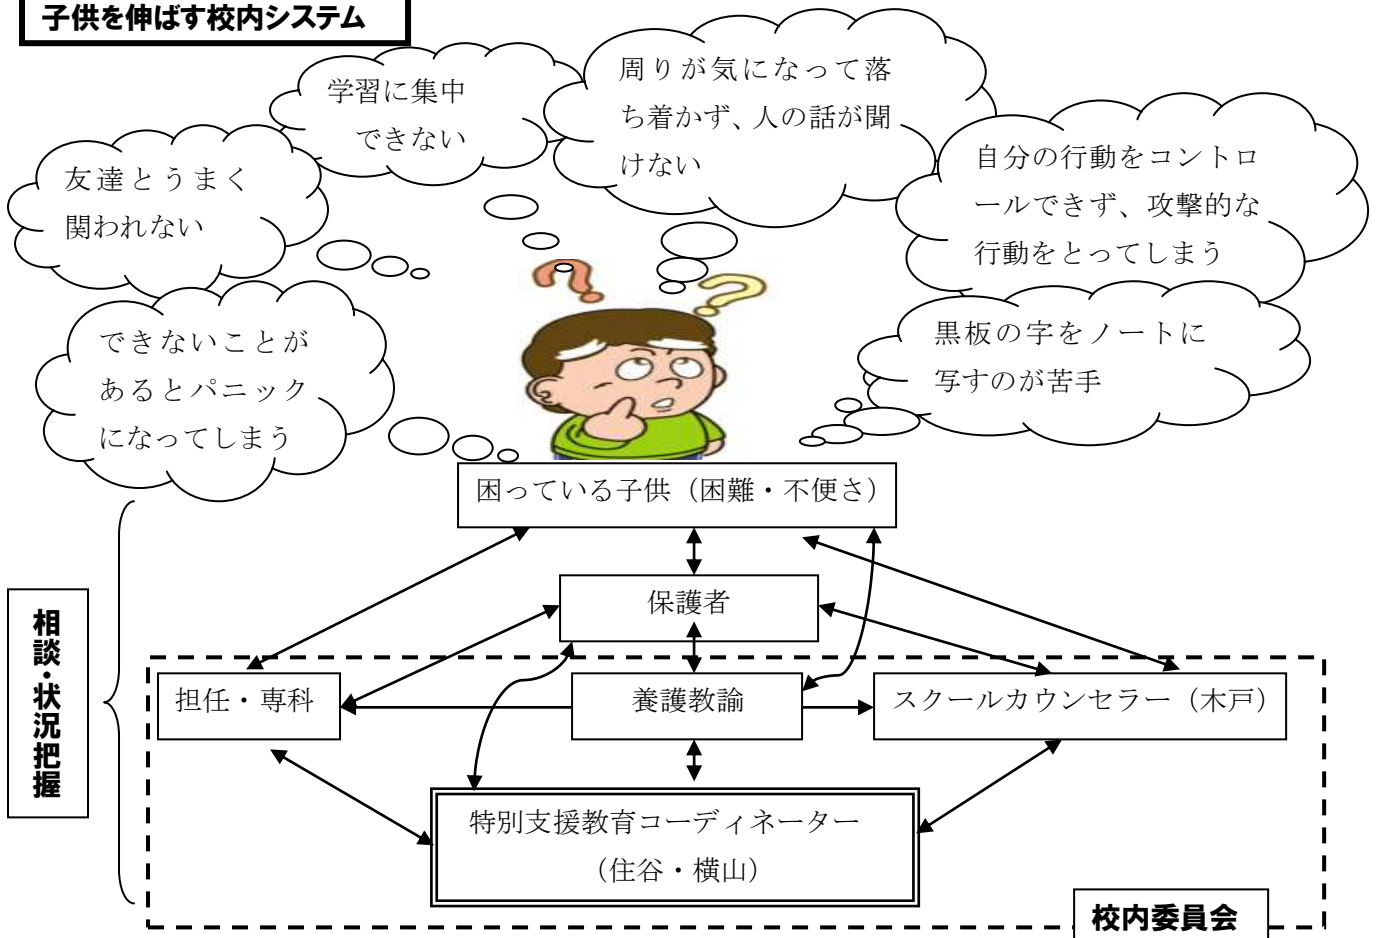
子供を伸ばす校内システム

友達とうまく関われない

学習に集中できない

周りが気になって落ち着かず、人の話が聞けない

自分の行動をコントロールできず、攻撃的な行動をとってしまう

できないことがあるとパニックになってしまう

黒板の字をノートに写すのが苦手

困っている子供（困難・不便さ）

相談・状況把握

保護者

担任・専科

養護教諭

スクールカウンセラー（木戸）

特別支援教育コーディネーター（住谷・横山）

校内委員会